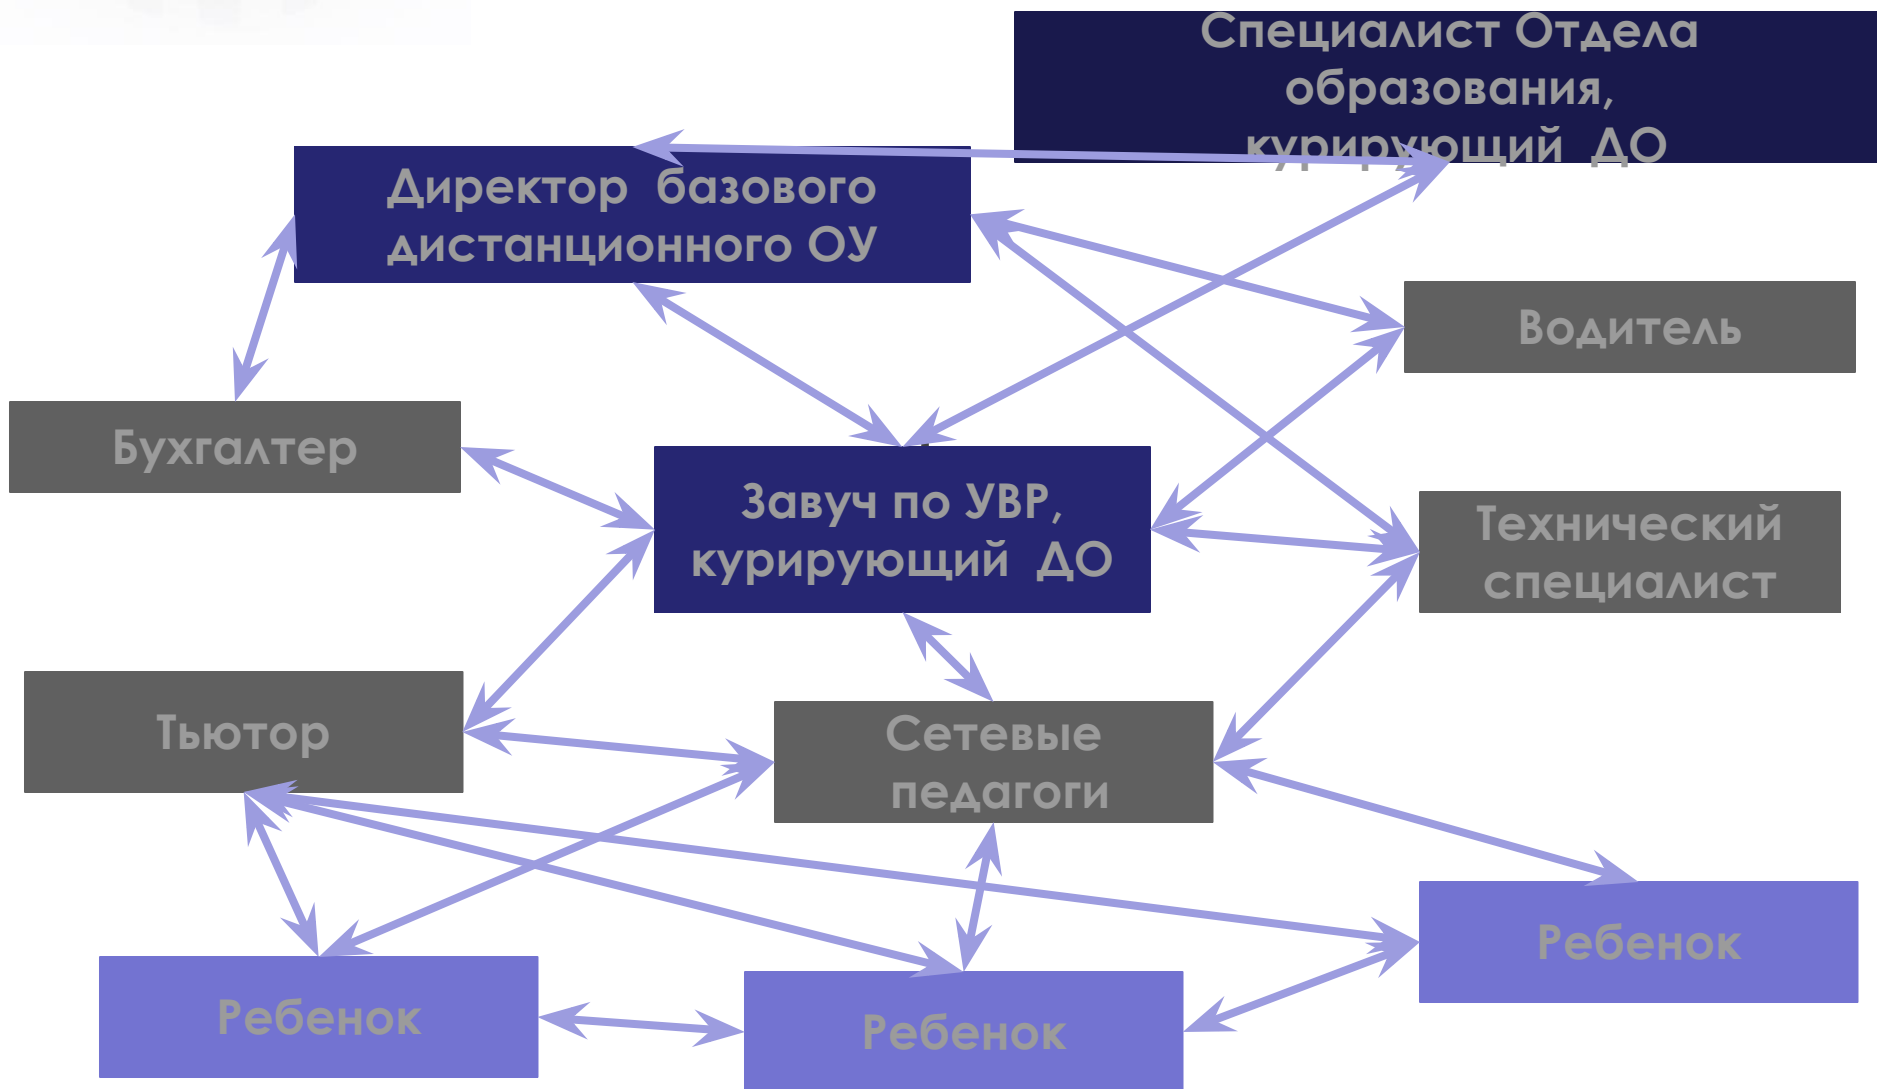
Специалист Отдела образования, курирующий ДО

Директор базового дистанционного ОУ

Водитель

Бухгалтер

Завуч по УВР, курирующий ДО

Технический специалист

Тьютор

Сетевые педагоги

Ребенок

Ребенок

Ребенок